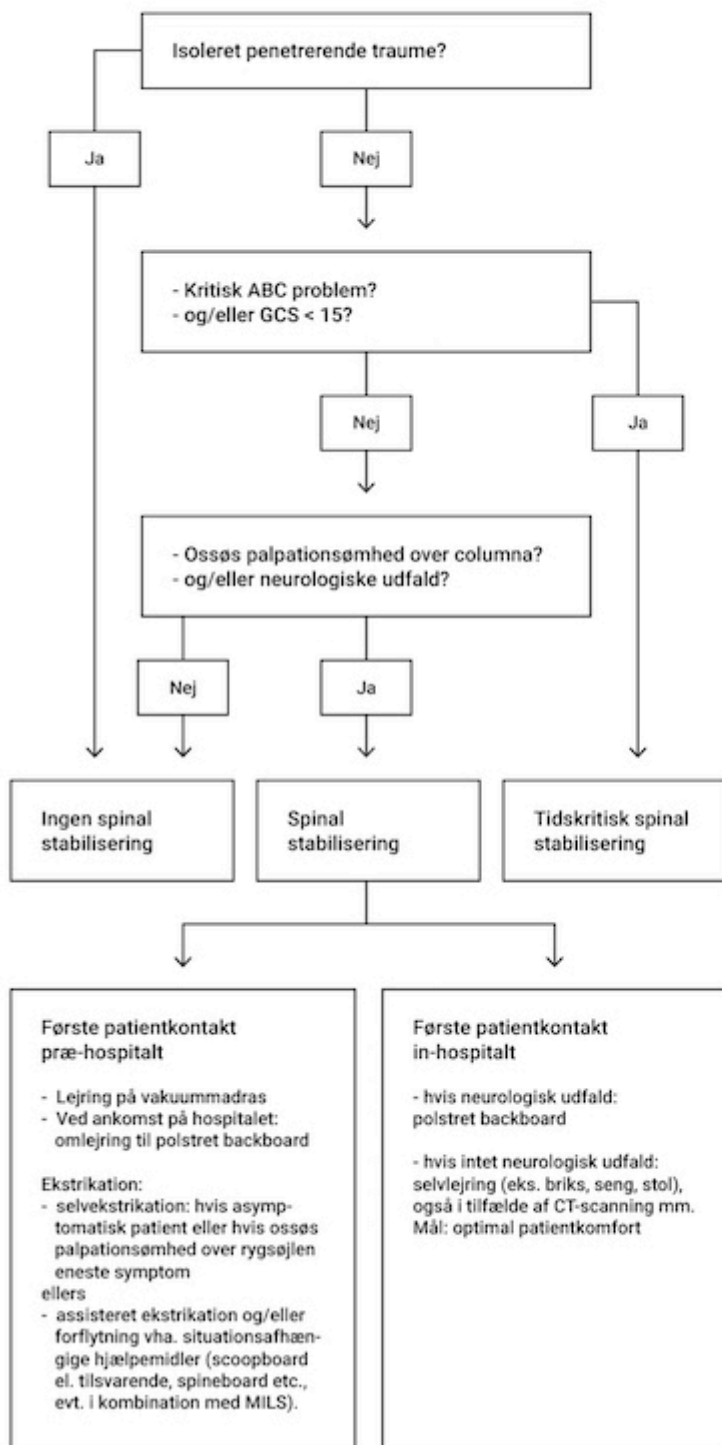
Isoleret penetrerende traume?

Ja

Nej

- Kritisk ABC problem?
- og/eller GCS < 15?

Nej

Ja

- Ossøs palpationsømhed over columna?
- og/eller neurologiske udfald?

Nej

Ja

Ingen spinal stabilisering

Spinal stabilisering

Tidskritisk spinal stabilisering

Første patientkontakt præ-hospitalt

- Lejring på vakuummadras
- Ved ankomst på hospitalet: omlejring til polstret backboard

Ekstrikation:
- selvekstrikation: hvis asymptomatisk patient eller hvis ossøs palpationsømhed over rygsøjlen eneste symptom
ellers
- assisteret ekstrikation og/eller forflytning vha. situationsafhængige hjælpemidler (scoopboard el. tilsvarende, spineboard etc., evt. i kombination med MILS).

Første patientkontakt in-hospitalt

- hvis neurologisk udfald: polstret backboard

- hvis intet neurologisk udfald: selvlejring (eks. briks, seng, stol), også i tilfælde af CT-scanning mm. Mål: optimal patientkomfort